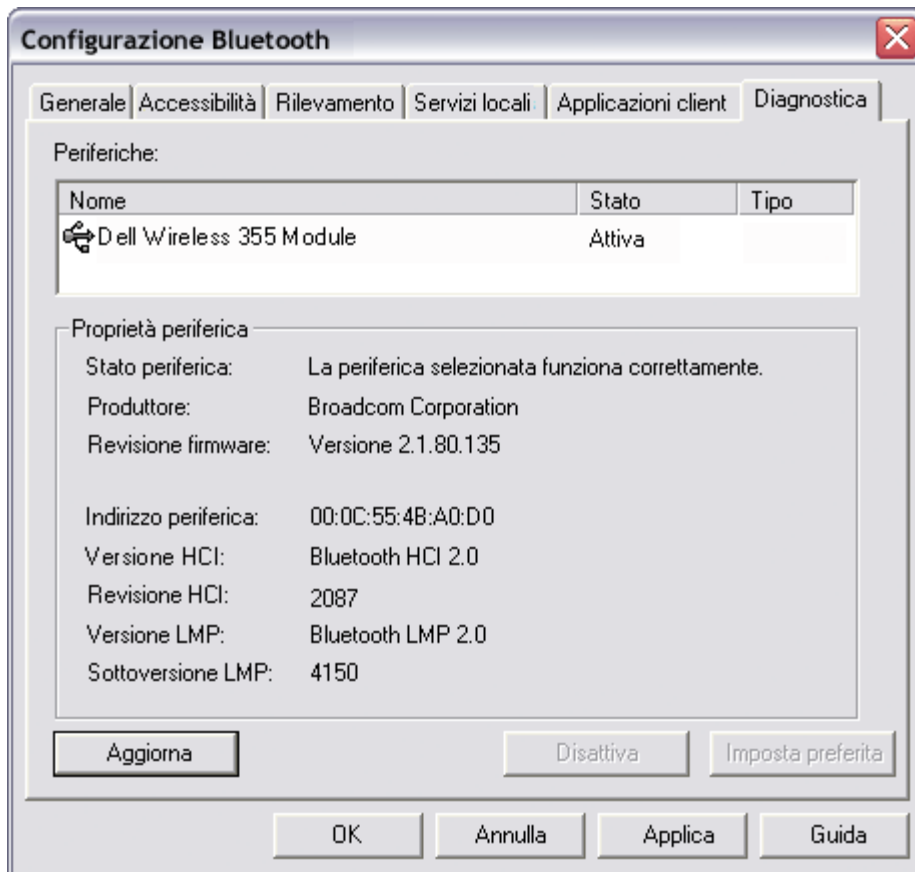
Configurazione Bluetooth

Generale | Accessibilità | Rilevamento | Servizi locali | Applicazioni client | Diagnostica

Periferiche:

| Nome | Stato | Tipo |
|---|---|---|
| Dell Wireless 355 Module | Attiva | |

Proprietà periferica

Stato periferica: La periferica selezionata funziona correttamente.
Produttore: Broadcom Corporation
Revisione firmware: Versione 2.1.80.135

Indirizzo periferica: 00:0C:55:4B:A0:D0
Versione HCI: Bluetooth HCI 2.0
Revisione HCI: 2087
Versione LMP: Bluetooth LMP 2.0
Sottoversione LMP: 4150

Aggiorna
Disattiva
Imposta preferita

OK
Annulla
Applica
Guida